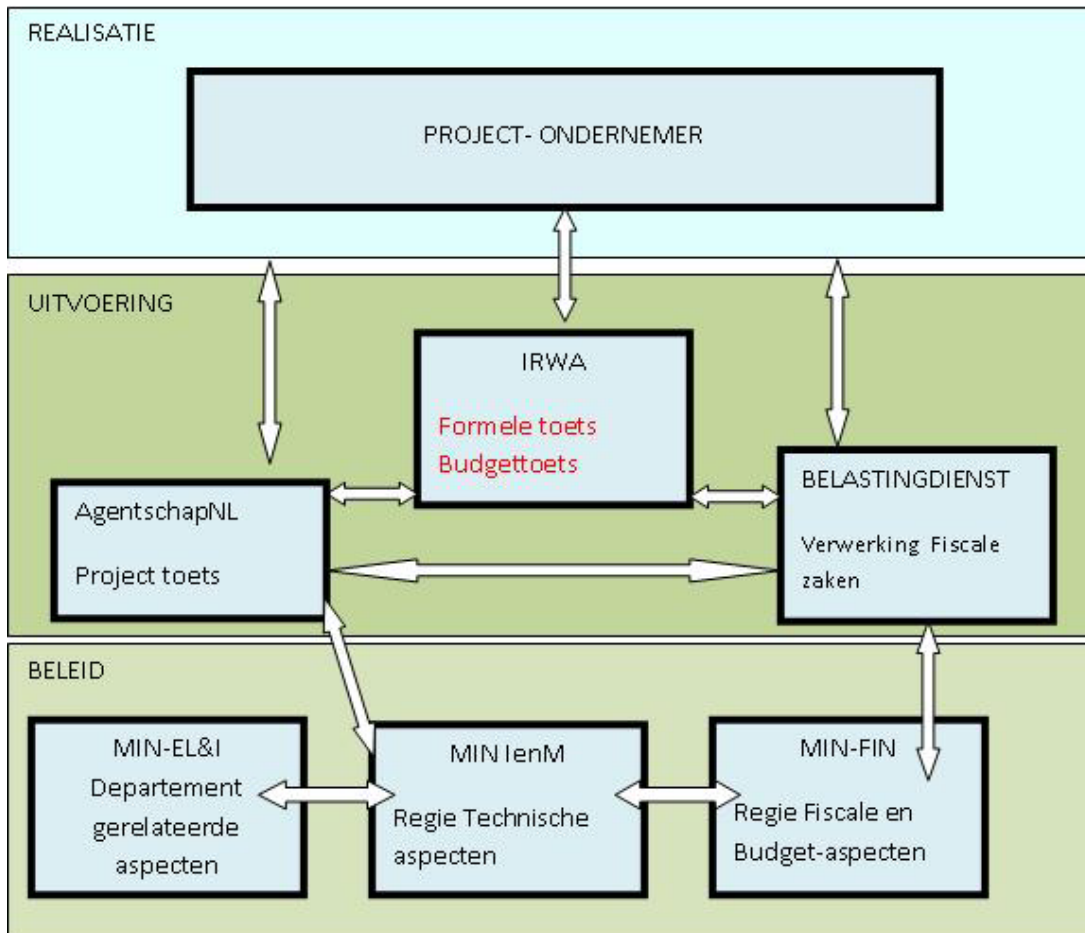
REALISATIE

PROJECT- ONDERNEMER

UITVOERING

IRWA

Formele toets
Budgettoets

AgentschapNL

Project toets

BELASTINGDIENST

Verwerking Fiscale zaken

BELEID

MIN-EL&I
Departement gerelateerde aspecten

MIN IenM

Regie Technische aspecten

MIN-FIN

Regie Fiscale en Budget-aspecten